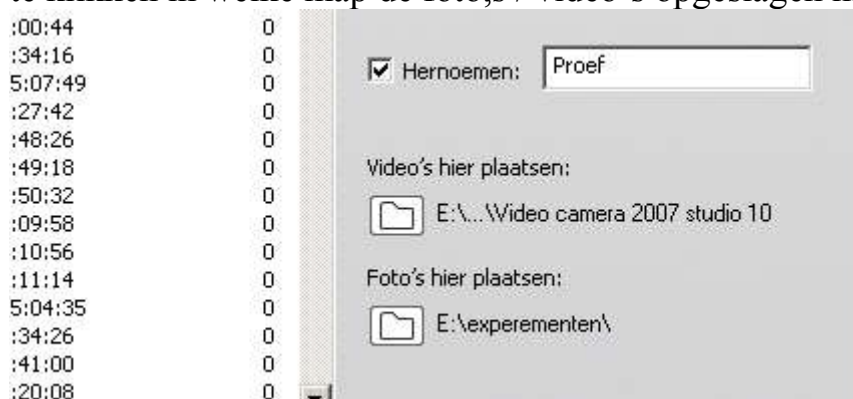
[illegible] in welke map de foto's/video's opgeslagen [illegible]

| | |
|---|---|
| :00:44 | 0 |
| :34:16 | 0 |
| 5:07:49 | 0 |
| :27:42 | 0 |
| :48:26 | 0 |
| :49:18 | 0 |
| :50:32 | 0 |
| :09:58 | 0 |
| :10:56 | 0 |
| :11:14 | 0 |
| 5:04:35 | 0 |
| :34:26 | 0 |
| :41:00 | 0 |
| :20:08 | 0 |

☑ Hernoemen: Proef

Video's hier plaatsen:

E:\...\Video camera 2007 studio 10

Foto's hier plaatsen:

E:\experementen\